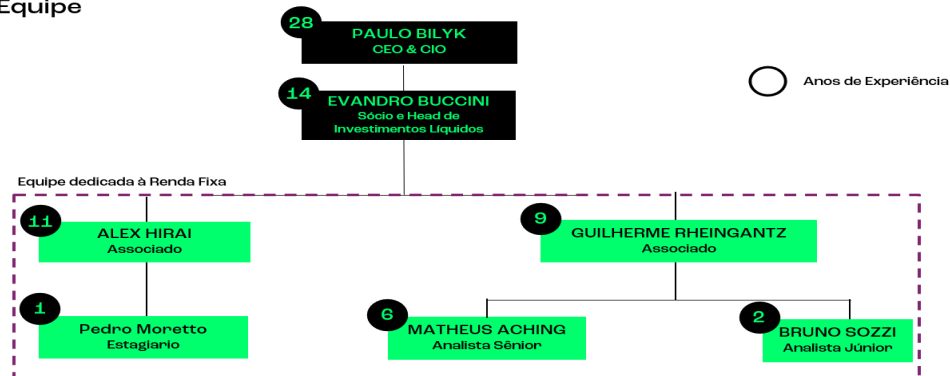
Equipe

28 PAULO BILYK
CEO & CIO

Anos de Experiência

14 EVANDRO BUCCINI
Sócio e Head de Investimentos Líquidos

Equipe dedicada à Renda Fixa

11 ALEX HIRAI
Associado

9 GUILHERME RHEINGANTZ
Associado

1 Pedro Moretto
Estagiario

6 MATHEUS ACHING
Analista Sênior

2 BRUNO SOZZI
Analista Júnior